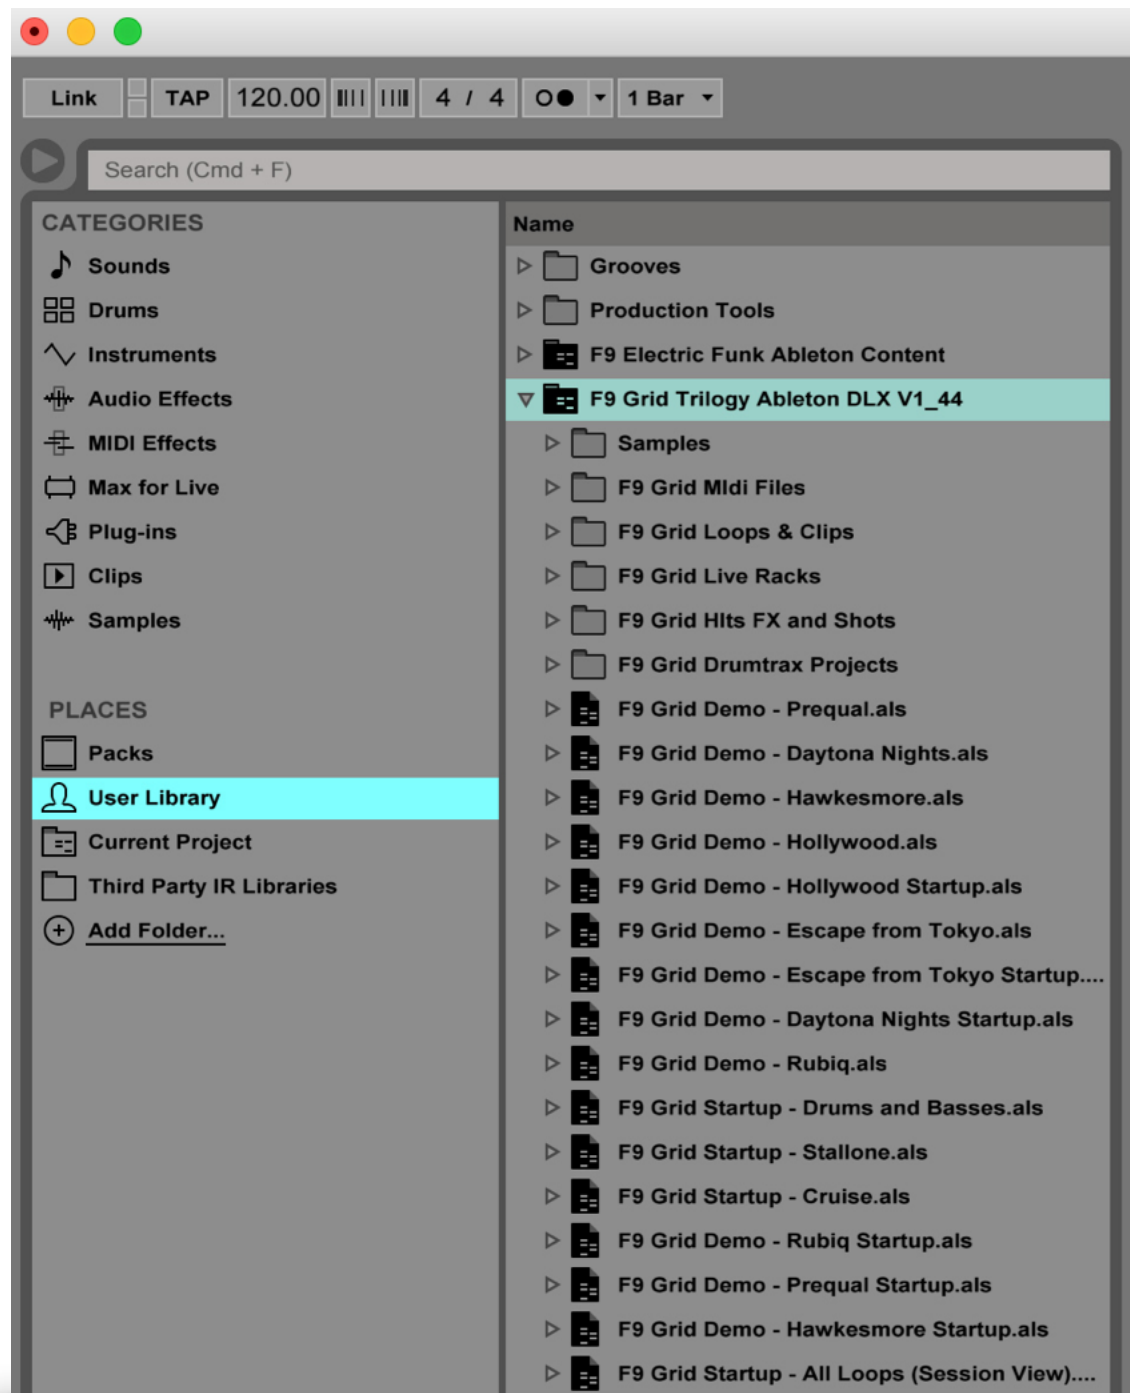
Link TAP 120.00 4 / 4 1 Bar

Search (Cmd + F)

CATEGORIES
Sounds
Drums
Instruments
Audio Effects
MIDI Effects
Max for Live
Plug-ins
Clips
Samples

PLACES
Packs
User Library
Current Project
Third Party IR Libraries
Add Folder...

Name
Grooves
Production Tools
F9 Electric Funk Ableton Content
F9 Grid Trilogy Ableton DLX V1_44
Samples
F9 Grid MIdi Files
F9 Grid Loops & Clips
F9 Grid Live Racks
F9 Grid HIts FX and Shots
F9 Grid Drumtrax Projects
F9 Grid Demo - Prequal.als
F9 Grid Demo - Daytona Nights.als
F9 Grid Demo - Hawkesmore.als
F9 Grid Demo - Hollywood.als
F9 Grid Demo - Hollywood Startup.als
F9 Grid Demo - Escape from Tokyo.als
F9 Grid Demo - Escape from Tokyo Startup....
F9 Grid Demo - Daytona Nights Startup.als
F9 Grid Demo - Rubiq.als
F9 Grid Startup - Drums and Basses.als
F9 Grid Startup - Stallone.als
F9 Grid Startup - Cruise.als
F9 Grid Demo - Rubiq Startup.als
F9 Grid Demo - Prequal Startup.als
F9 Grid Demo - Hawkesmore Startup.als
F9 Grid Startup - All Loops (Session View)....